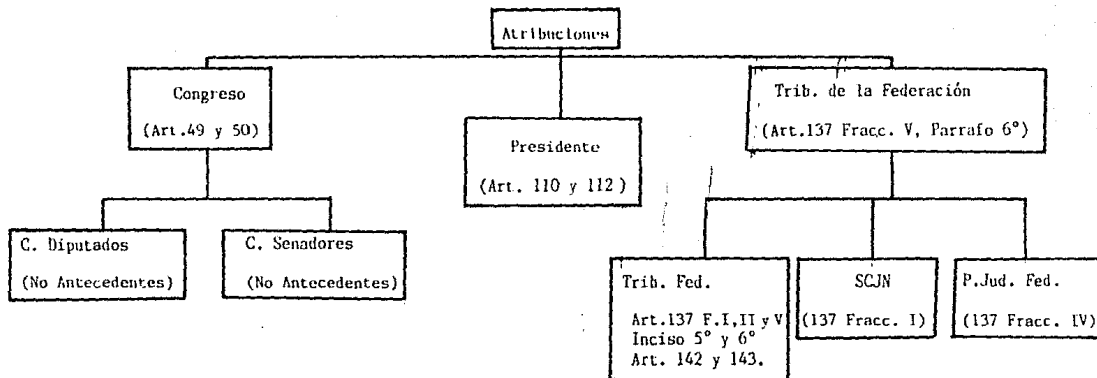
Atribuciones

Congreso
(Art.49 y 50)

Presidente
(Art. 110 y 112 )

Trib. de la Federación
(Art.137 Fracc. V, Parrafo 6°)

C. Diputados
(No Antecedentes)

C. Senadores
(No Antecedentes)

Trib. Fed.
Art.137 F.I,II y V
Inciso 5° y 6°
Art. 142 y 143.

SCJN
(137 Fracc. I)

P.Jud. Fed.
(137 Fracc. IV)